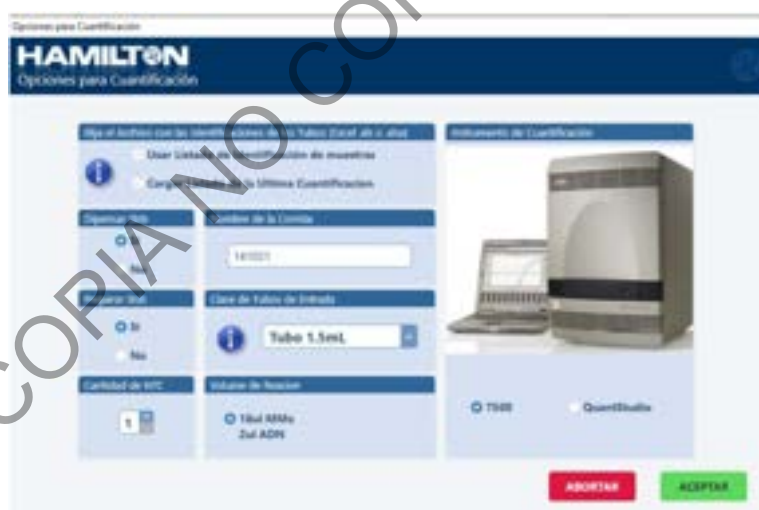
Opciones para Cuantificación

HAMILTON
Opciones para Cuantificación

COPIA NO CONTROLADA

Elija el Archivo con las Identificaciones de los Tubos (Excel xls o xlsx)
Usar Listado de Identificación de muestras
Cargar Listado de la Ultima Cuantificación

Instrumento de Cuantificación

Optimización
Si
No

Nombre de la Corrida
141021

Mezclar Stat
Si
No

Clase de Tubos de Entrada
Tubo 1.5mL

Cantidad de NTC
1

Volumen de Reacción
18ul MMx
2ul ADN

7500
QuantStudio

ABORTAR
ACEPTAR